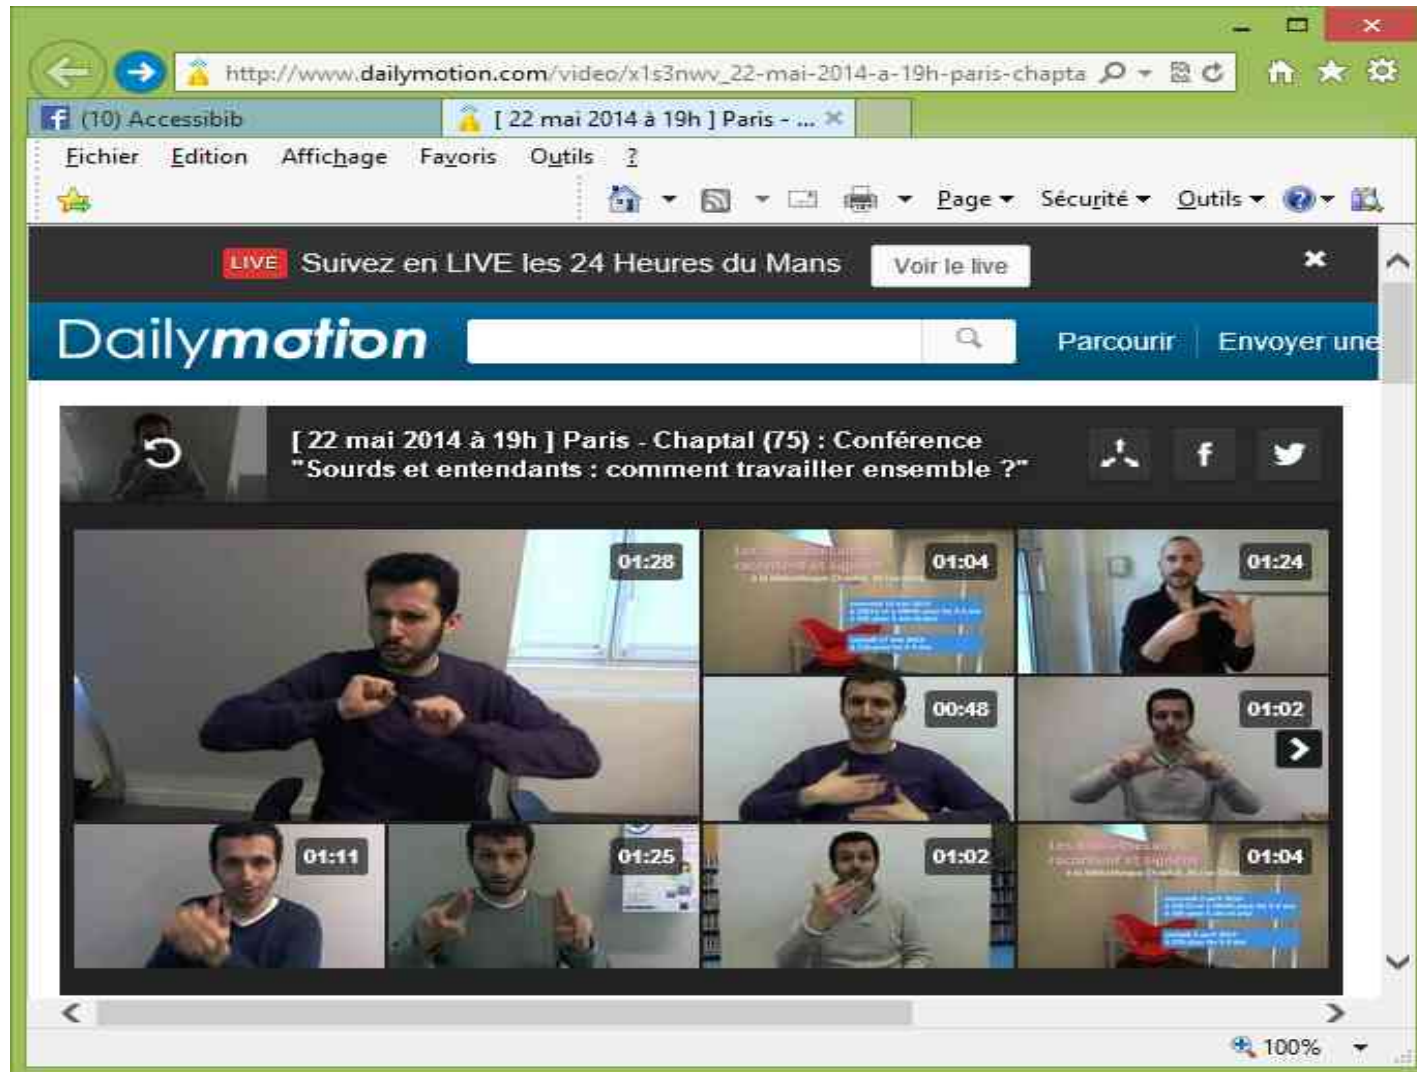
http://www.dailymotion.com/video/x1s3nwv_22-mai-2014-a-19h-paris-chapta

(10) Accessibib

[ 22 mai 2014 à 19h ] Paris - ...

Fichier Edition Affichage Favoris Outils ?

Page Sécurité Outils

LIVE Suivez en LIVE les 24 Heures du Mans Voir le live

Dailymotion

Parcourir Envoyer une

[ 22 mai 2014 à 19h ] Paris - Chaptal (75) : Conférence "Sourds et entendants : comment travailler ensemble ?"

01:28

01:04

01:24

00:48

01:02

01:11

01:25

01:02

01:04

100%